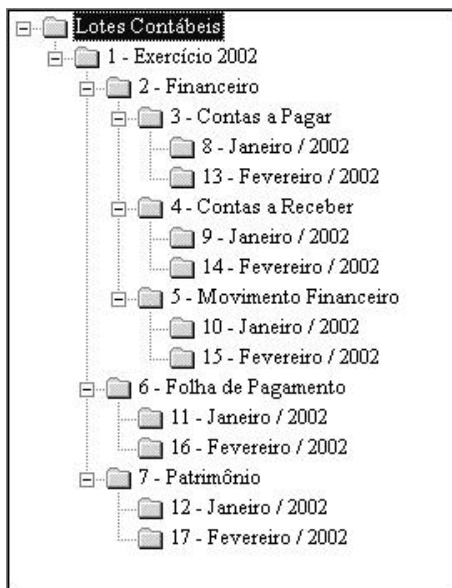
Lotes Contábeis
1 - Exercício 2002
2 - Financeiro
3 - Contas a Pagar
8 - Janeiro / 2002
13 - Fevereiro / 2002
4 - Contas a Receber
9 - Janeiro / 2002
14 - Fevereiro / 2002
5 - Movimento Financeiro
10 - Janeiro / 2002
15 - Fevereiro / 2002
6 - Folha de Pagamento
11 - Janeiro / 2002
16 - Fevereiro / 2002
7 - Patrimônio
12 - Janeiro / 2002
17 - Fevereiro / 2002